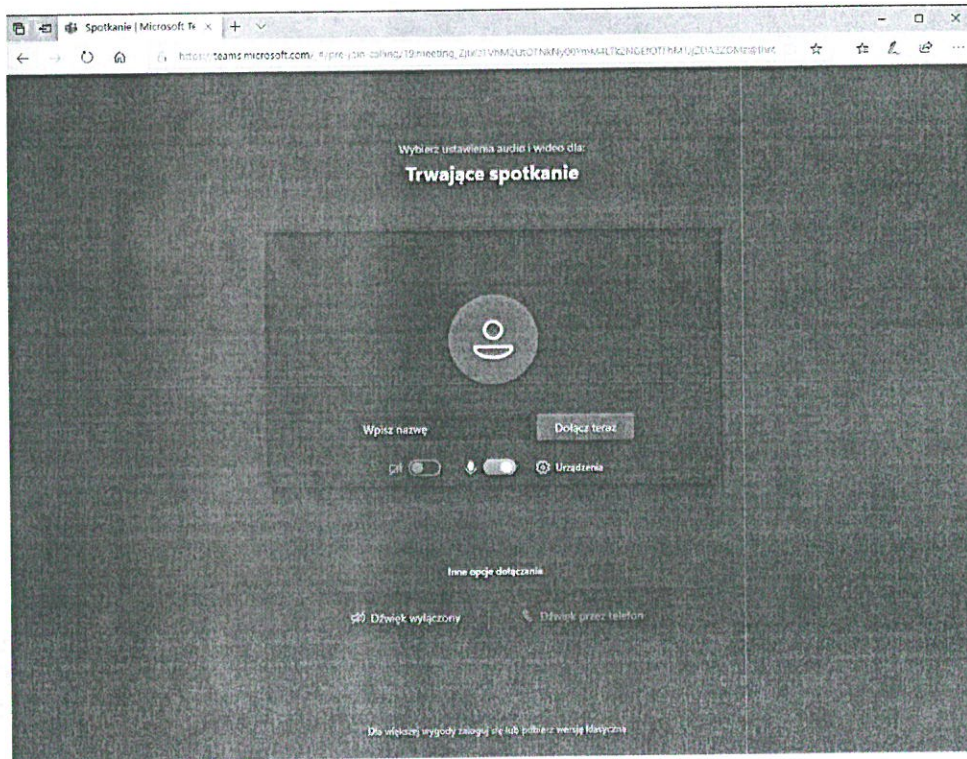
Spotkanie | Microsoft Te ×

https://teams.microsoft.com/_#/pre-join-calling/19:meeting_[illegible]

Wybierz ustawienia audio i wideo dla:

Trwające spotkanie

Wpisz nazwę

Dołącz teraz

Urządzenia

Inne opcje dołączania

Dźwięk wyłączony

Dźwięk przez telefon

Dla większej wygody zaloguj się lub pobierz wersję klasyczną